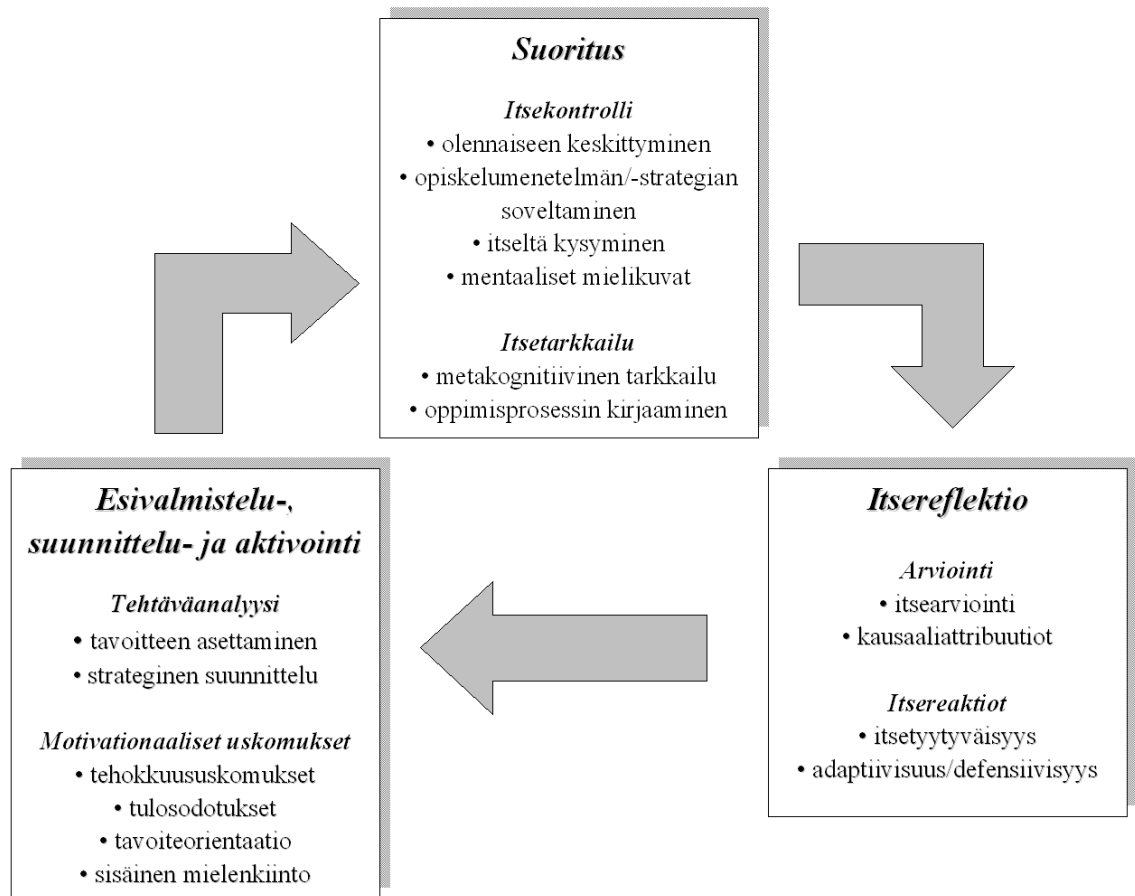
Suoritus

Itsekontrolli
• olennaiseen keskittyminen
• opiskelumenetelmän/-strategian soveltaminen
• itseltä kysyminen
• mentaaliset mielikuvat

Itsetarkkailu
• metakognitiivinen tarkkailu
• oppimisprosessin kirjaaminen

Esivalmistelu-, suunnittelu- ja aktivointi

Tehtäväanalyysi
• tavoitteen asettaminen
• strateginen suunnittelu

Motivationaaliset uskomukset
• tehokkuususkomukset
• tulosodotukset
• tavoiteorientaatio
• sisäinen mielenkiinto

Itsereflektio

Arviointi
• itsearviointi
• kausaaliattribuutiot

Itsereaktiot
• itsetyytyväisyys
• adaptiivisuus/defensiivisyys